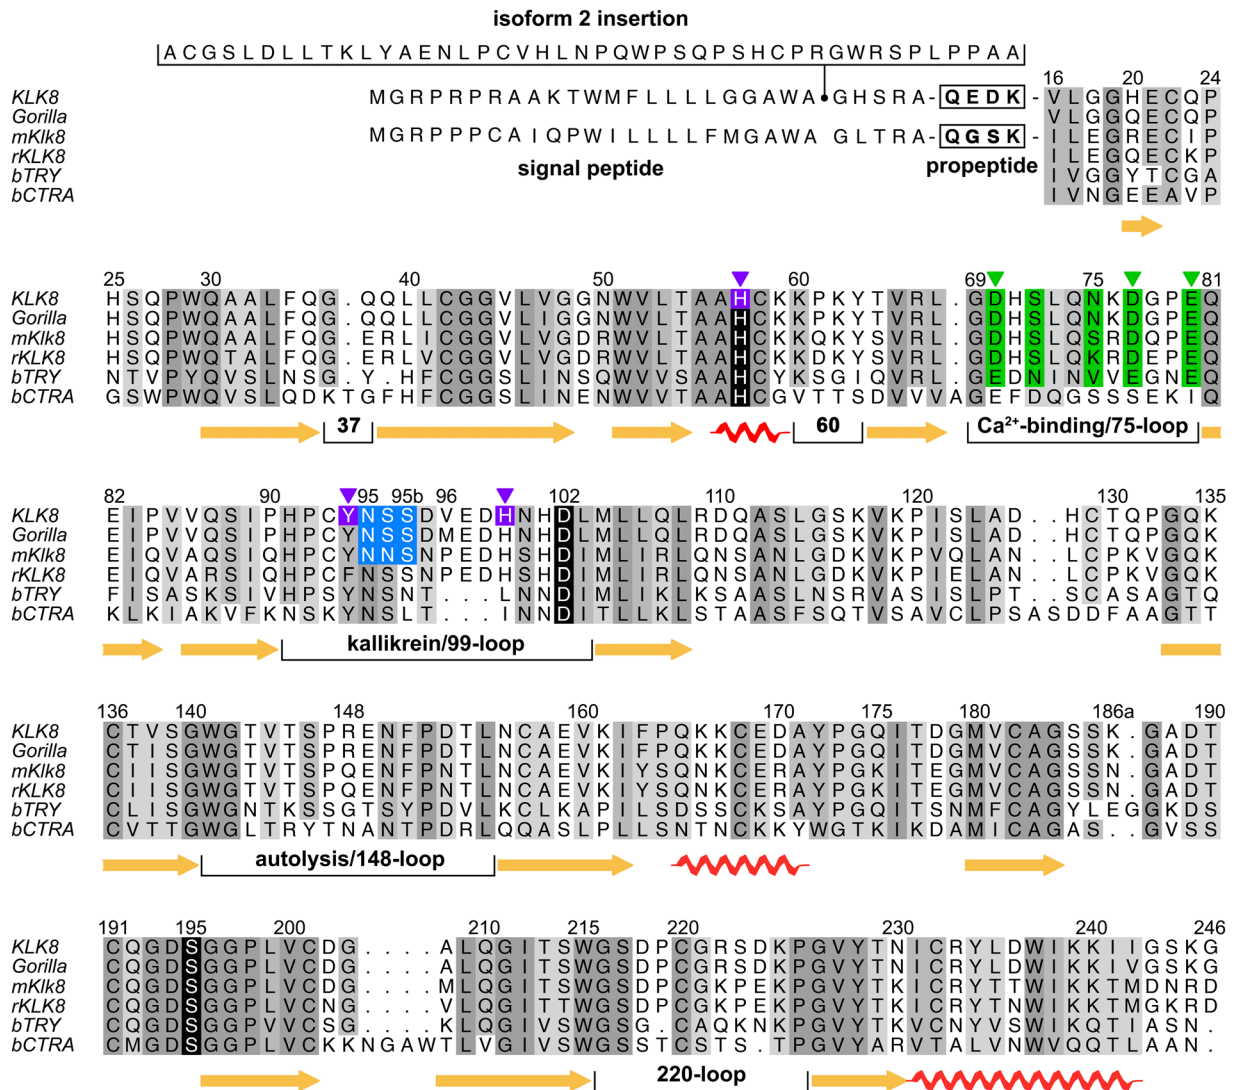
isoform 2 insertion

ACGSLDLLTKLYAENLPCVHLNPQWPSQPSHCPRGWRSPLPPAA

16 20 24

KLK8 MGRPRPRAAKTWMFLLLLGGAWA GHSRA- QEDK - VLGGHECQP
Gorilla VLGGQECQP
mKlk8 MGRPPPCAIQPWILLLLFMGAWA GLTRA- QGSK - ILEGRECIP
rKLK8 ILEGQECKP
bTRY IVGGYTCGA
bCTRA IVNGEEAVP

signal peptide propeptide

25 30 40 50 60 69 75 81

KLK8 HSQPWQAALFQG.QQLLCGGVLVGGNWVLTAAHCKKPKYTVRL.GDHSLQNKDGPEQ
Gorilla HSQPWQAALFQG.QQLLCGGVLIGGNWVLTAAHCKKPKYTVRL.GDHSLQNKDGPEQ
mKlk8 HSQPWQAALFQG.ERLICGGVLVGDRWVLTAAHCKKQKYSVRL.GDHSLQSRDGPEQ
rKLK8 HSQPWQTALFQG.ERLVCGGVLVGDRWVLTAAHCKKDKYSVRL.GDHSLQKRDEPEQ
bTRY NTVPYQVSLNSG.Y.HFCGGSLINSQWVVSAAHCYKSGIQVRL.GEDNINVVEGNEQ
bCTRA GSWPWQVSLQDKTGFHFCGGSLINENWVVTAAHCGVTTSDVVVAGEFDQGSSSEKIQ

37 60 Ca²⁺-binding/75-loop

82 90 95 95b 96 102 110 120 130 135

KLK8 EIPVVQSIPHPCYNSSDVEDHNHDLMLLQLRDQASLGSKVKPISLAD..HCTQPGQK
Gorilla EIPVVQSIPHPCYNSSDMEDHNHDLMLLQLRDQASLGSKVKPISLAD..HCTQPGQK
mKlk8 EIQVAQSIQHPCYNNSNPEDHSHDIMLIRLQNSANLGDKVKPVQLAN..LCPKVGQK
rKLK8 EIQVARSIQHPCFNSSNPEDHSHDIMLIRLQNSANLGDKVKPIELAN..LCPKVGQK
bTRY FISASKSIVHPSYNSNT....LNNDIMLIKLKSAASLNSRVASISLPT..SCASAGTQ
bCTRA KLKIAKVFKNSKYNSLT....INNDITLLKLSTAASFSQTVSAVCLPSASDDFAAGTT

kallikrein/99-loop

136 140 148 160 170 175 180 186a 190

KLK8 CTVSGWGTVTSPRENFPDTLNCAEVKIFPQKKCEDAYPGQITDGMVCAGSSK.GADT
Gorilla CTISGWGTVTSPRENFPDTLNCAEVKIFPQKKCEDAYPGQITDGMVCAGSSK.GADT
mKlk8 CIISGWGTVTSPQENFPNTLNCAEVKIYSQNKCERAYPGKITEGMVCAGSSN.GADT
rKLK8 CIISGWGTVTSPQENFPNTLNCAEVKIYSQNKCERAYPGKITEGMVCAGSSN.GADT
bTRY CLISGWGNTKSSGTSYPDVLKCLKAPILSDSSCKSAYPGQITSNMFCAGYLEGGKDS
bCTRA CVTTGWGLTRYTNANTPDRLQQASLPLLSNTNCKKYWGTKIKDAMICAGAS..GVSS

autolysis/148-loop

191 195 200 210 215 220 230 240 246

KLK8 CQGDSGGPLVCDG....ALQGITSWGSDPCGRSDKPGVYTNICRYLDWIKKIIGSKG
Gorilla CQGDSGGPLVCDG....ALQGITSWGSDPCGRSDKPGVYTNICRYLDWIKKIVGSKG
mKlk8 CQGDSGGPLVCDG....MLQGITSWGSDPCGKPEKPGVYTKICRYTTWIKKTMDNRD
rKLK8 CQGDSGGPLVCNG....VLQGITTWGSDPCGKPEKPGVYTKICRYTNWIKKTMGKRD
bTRY CQGDSGGPVVCSG....KLQGIVSWGSG.CAQKNKPGVYTKVCNYVSWIKQTIASN.
bCTRA CMGDSGGPLVCKKNGAWTLVGIVSWGSSTCSTS.TPGVYARVTALVNWVQQTLAAN.

220-loop